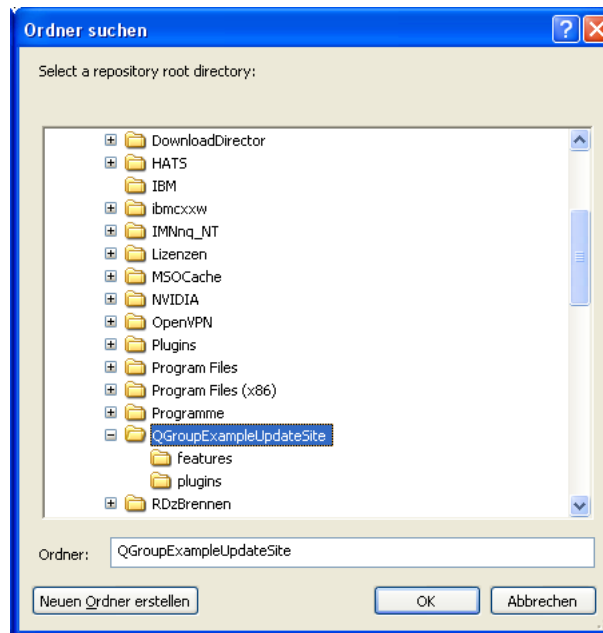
Ordner suchen

Select a repository root directory:

DownloadDirector
HATS
IBM
ibmcxxw
IMNnq_NT
Lizenzen
MSOCache
NVIDIA
OpenVPN
Plugins
Program Files
Program Files (x86)
Programme
QGroupExampleUpdateSite
features
plugins
RDzBrennen

Ordner: QGroupExampleUpdateSite

Neuen Ordner erstellen
OK
Abbrechen